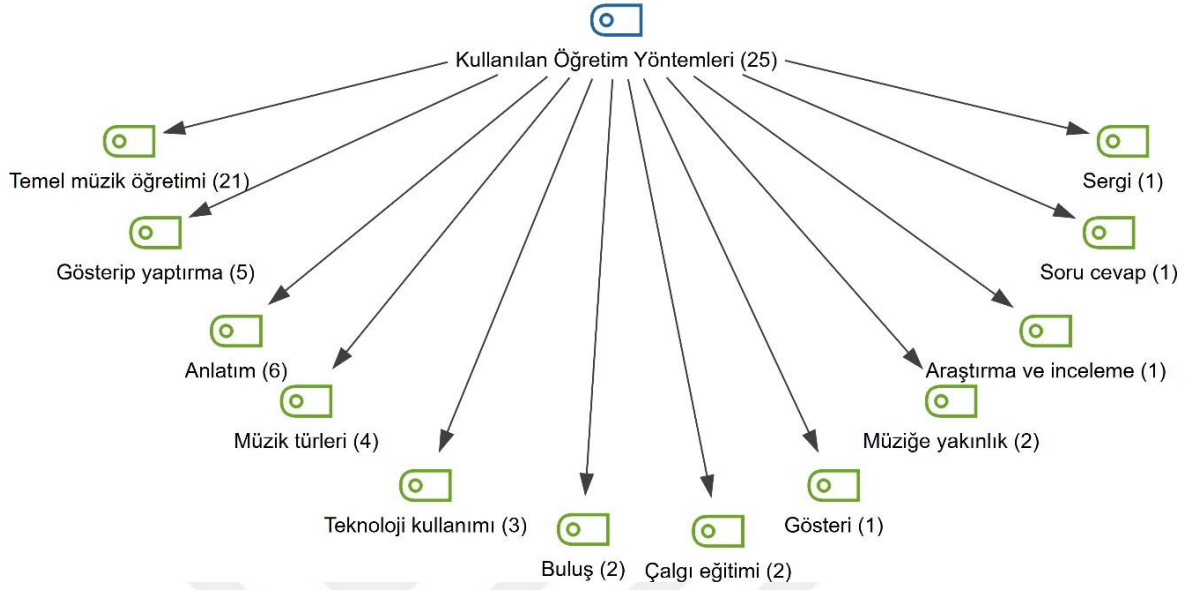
Kullanılan Öğretim Yöntemleri (25)

Temel müzik öğretimi (21)

Gösterip yaptırma (5)

Anlatım (6)

Müzik türleri (4)

Teknoloji kullanımı (3)

Buluş (2)

Çalgı eğitimi (2)

Gösteri (1)

Müziğe yakınlık (2)

Araştırma ve inceleme (1)

Soru cevap (1)

Sergi (1)